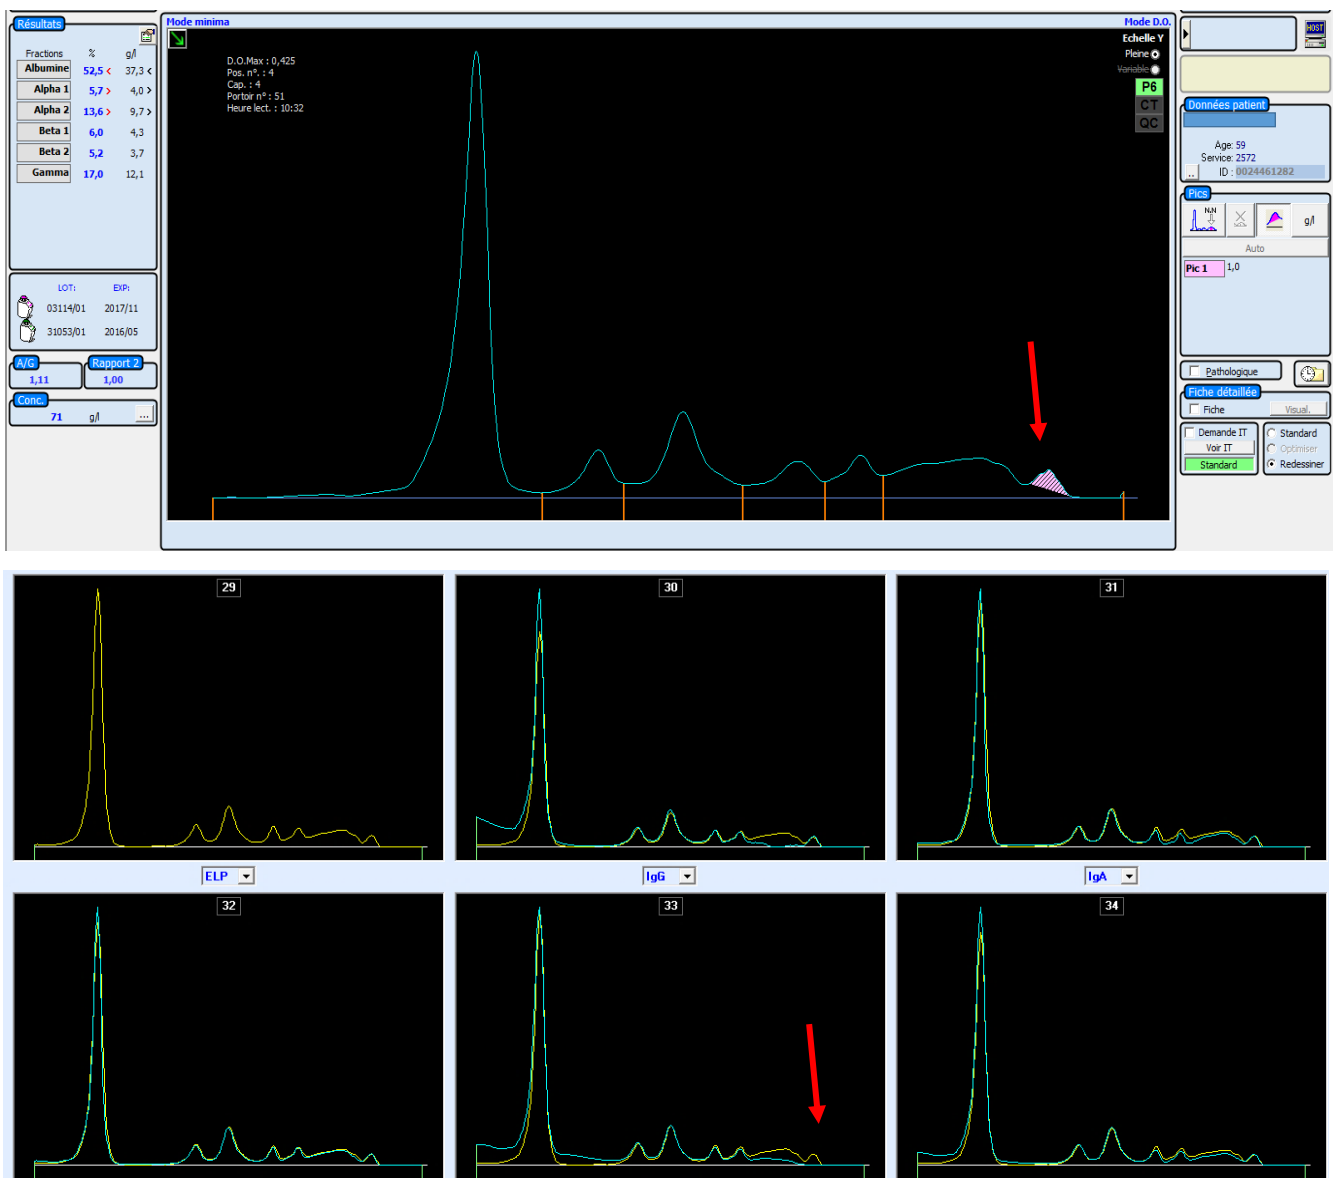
Résultats

| Fractions | % | g/l |
|---|---|---|
| Albumine | 52,5 < | 37,3 < |
| Alpha 1 | 5,7 > | 4,0 > |
| Alpha 2 | 13,6 > | 9,7 > |
| Beta 1 | 6,0 | 4,3 |
| Beta 2 | 5,2 | 3,7 |
| Gamma | 17,0 | 12,1 |

LOT: EXP:
03114/01 2017/11
31053/01 2016/05

A/G
1,11

Rapport 2
1,00

Conc.
71 g/l ...

Mode minima

Mode D.O.

D.O.Max : 0,425
Pos. n°. : 4
Cap. : 4
Portoir n° : 51
Heure lect. : 10:32

Echelle Y
Pleine
Variable
P6
CT
QC

HOST

Données patient
Age: 59
Service: 2572
ID : 0024461282

Pics
g/l
Auto
Pic 1 1,0

Pathologique

Fiche détaillée
Fiche
Visual.

Demande IT
Voir IT
Standard

Standard
Optimiser
Redessiner

29

30

31

ELP

IgG

IgA

32

33

34